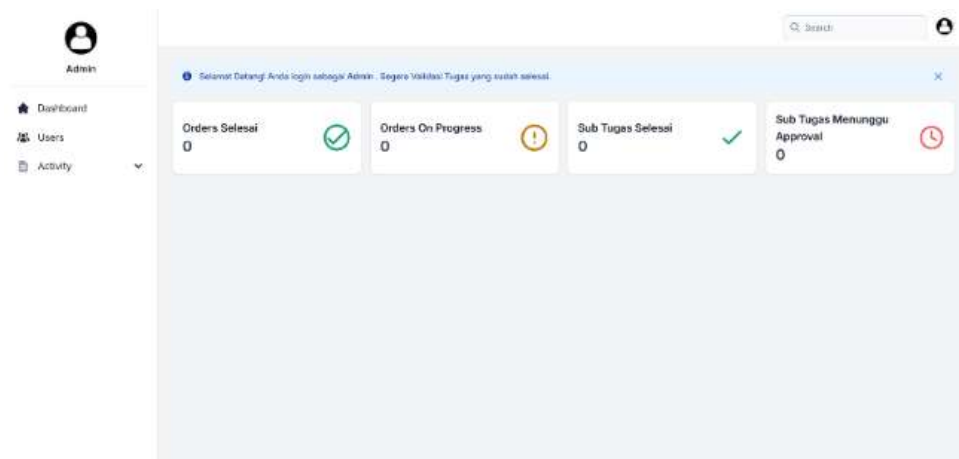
Admin

Dashboard

Users

Activity

Q Search

Selamat Datang! Anda login sebagai Admin . Segera Validasi Tugas yang sudah selesai.

×

Orders Selesai
0

Orders On Progress
0

Sub Tugas Selesai
0

Sub Tugas Menunggu Approval
0